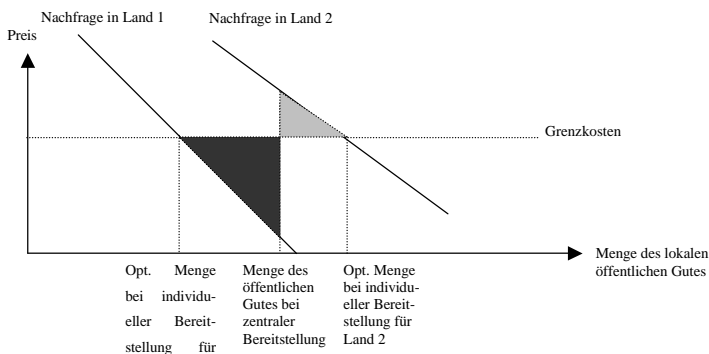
Nachfrage in Land 1

Nachfrage in Land 2

Preis

Grenzkosten

Menge des lokalen öffentlichen Gutes

Opt. Menge bei individueller Bereitstellung für

Menge des öffentlichen Gutes bei zentraler Bereitstellung

Opt. Menge bei individueller Bereitstellung für Land 2